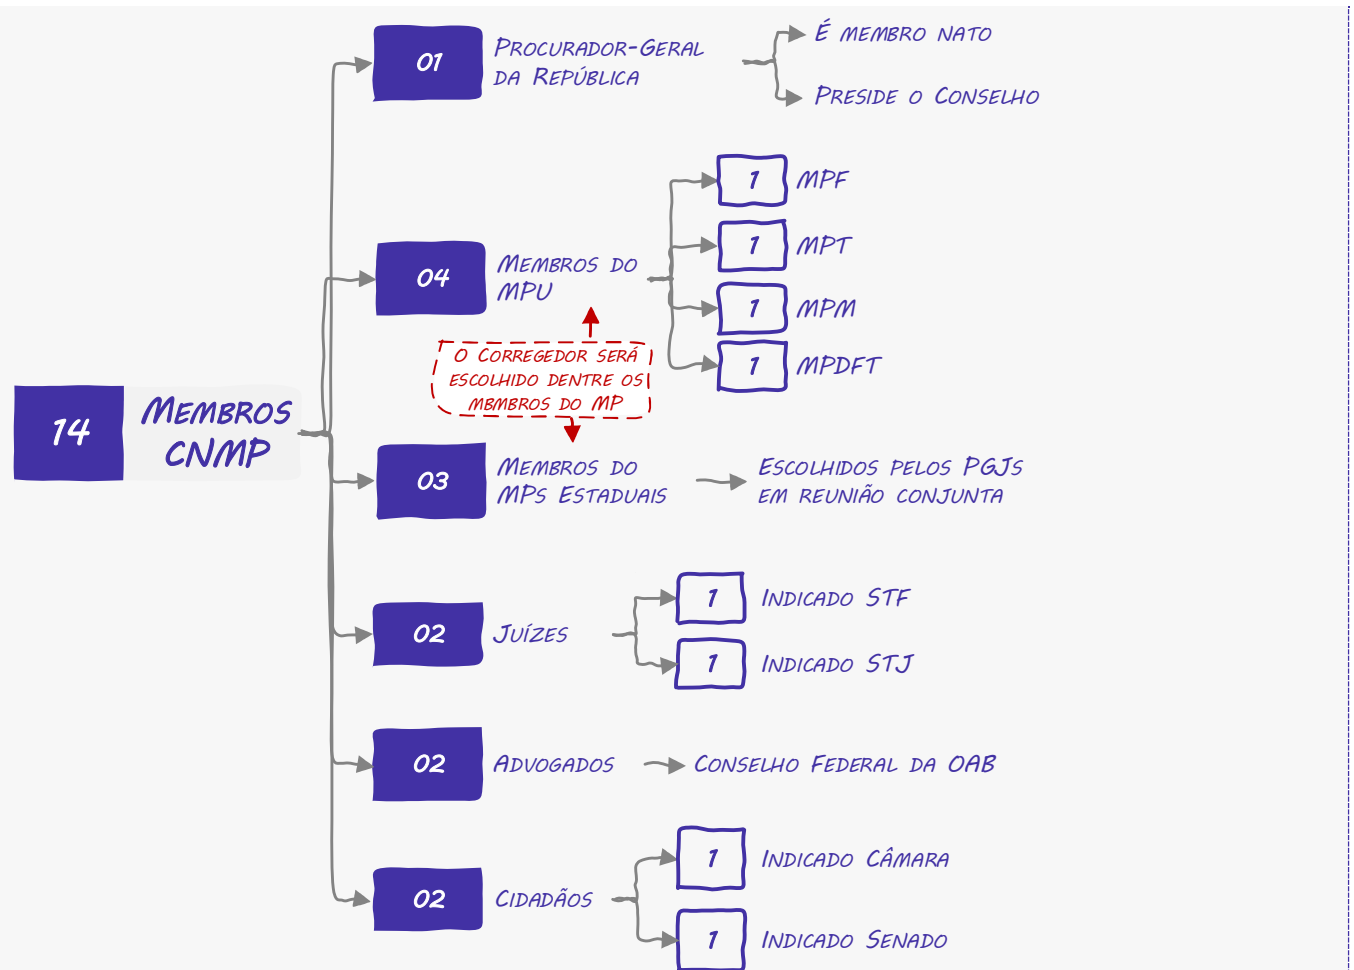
14 Membros CNMP

01 Procurador-Geral da República
É membro nato
Preside o Conselho

04 Membros do MPU
1 MPF
1 MPT
1 MPM
1 MPDFT

O Corregedor será escolhido dentre os mbmbros do MP

03 Membros do MPs Estaduais
Escolhidos pelos PGJs em reunião conjunta

02 Juízes
1 Indicado STF
1 Indicado STJ

02 Advogados
Conselho Federal da OAB

02 Cidadãos
1 Indicado Câmara
1 Indicado Senado